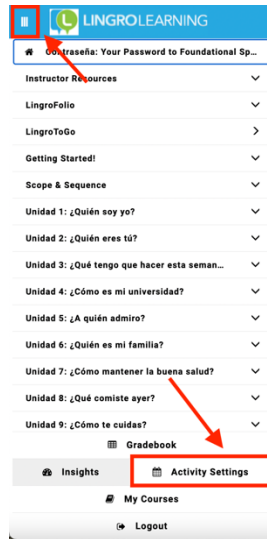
LINGROLEARNING

Contraseña: Your Password to Foundational Sp...

Instructor Resources

LingroFolio

LingroToGo

Getting Started!

Scope & Sequence

Unidad 1: ¿Quién soy yo?

Unidad 2: ¿Quién eres tú?

Unidad 3: ¿Qué tengo que hacer esta seman...

Unidad 4: ¿Cómo es mi universidad?

Unidad 5: ¿A quién admiro?

Unidad 6: ¿Quién es mi familia?

Unidad 7: ¿Cómo mantener la buena salud?

Unidad 8: ¿Qué comiste ayer?

Unidad 9: ¿Cómo te cuidas?

Gradebook

Insights

Activity Settings

My Courses

Logout